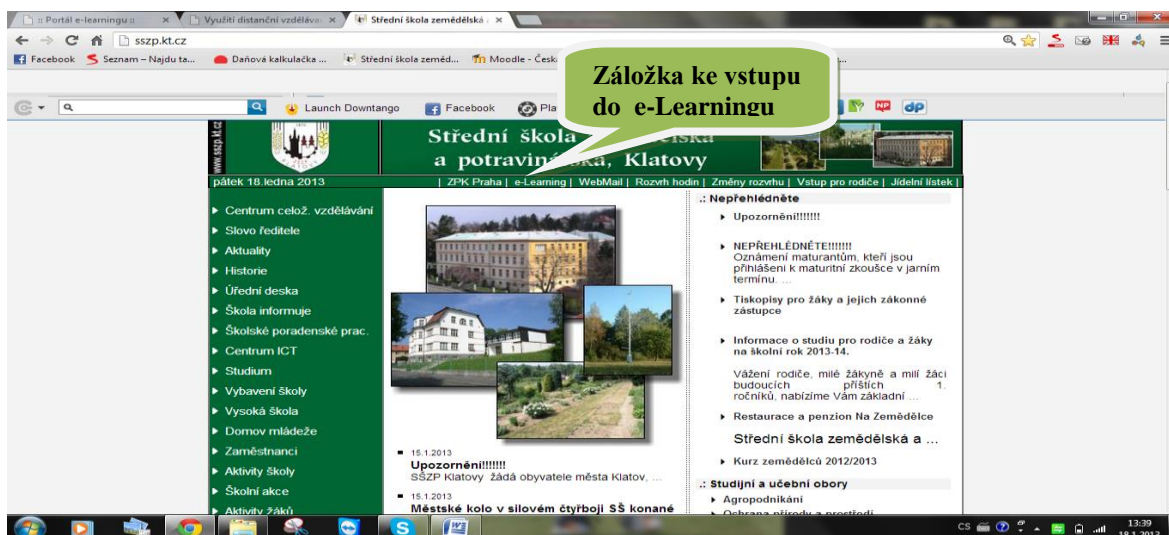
:: Portál e-learningu :: × Využití distanční vzdělává × Střední škola zemědělská × 

sszp.kt.cz

Facebook Seznam – Najdu ta... Daňová kalkulačka ... Střední škola zeměd... Moodle - Česk

Launch Downtango Facebook Pla

Záložka ke vstupu do e-Learningu

www.sszp.kt.cz

Střední škola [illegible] a potravinářská, Klatovy

pátek 18.ledna 2013 | ZPK Praha | e-Learning | WebMail | Rozvrh hodin | Změny rozvrhu | Vstup pro rodiče | Jídelní lístek |

Centrum celož. vzdělávání
Slovo ředitele
Aktuality
Historie
Úřední deska
Škola informuje
Školské poradenské prac.
Centrum ICT
Studium
Vybavení školy
Vysoká škola
Domov mládeže
Zaměstnanci
Aktivity školy
Školní akce
Aktivity žáků

15.1.2013
Upozornění!!!!!!
SSZP Klatovy žádá obyvatele města Klatov, ...

15.1.2013
Městské kolo v silovém čtyřboji SŠ konané

.: Nepřehlédněte
Upozornění!!!!!!
NEPŘEHLÉDNĚTE!!!!!!!
Oznámení maturantům, kteří jsou přihlášeni k maturitní zkoušce v jarním termínu. ...
Tiskopisy pro žáky a jejich zákonné zástupce
Informace o studiu pro rodiče a žáky na školní rok 2013-14.
Vážení rodiče, milé žákyně a milí žáci budoucích příštích 1. ročníků, nabízíme Vám základní ...
Restaurace a penzion Na Zemědělce
Střední škola zemědělská a ...
Kurz zemědělců 2012/2013

.: Studijní a učební obory
Agropodnikání
Ochrana přírody a prostředí

CS 13:39 18.1.2013